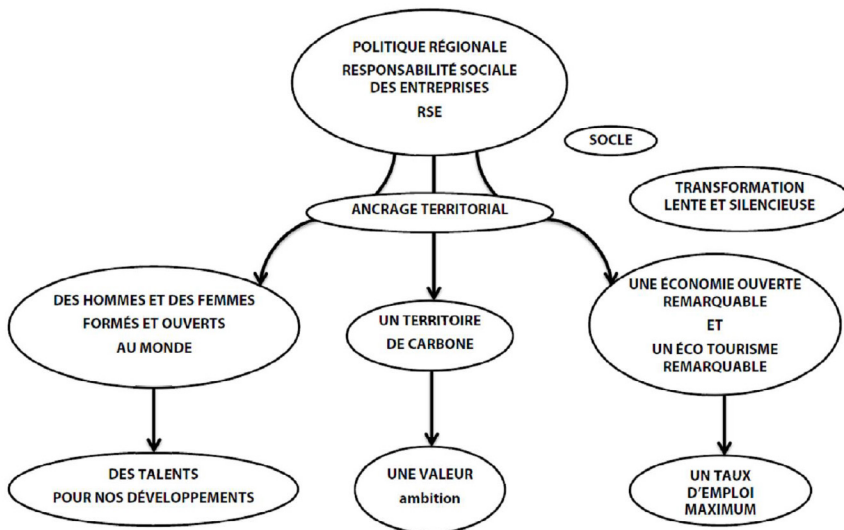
POLITIQUE RÉGIONALE
RESPONSABILITÉ SOCIALE DES ENTREPRISES
RSE

SOCLE

TRANSFORMATION LENTE ET SILENCIEUSE

ANCRAGE TERRITORIAL

DES HOMMES ET DES FEMMES FORMÉS ET OUVERTS AU MONDE

UN TERRITOIRE DE CARBONE

UNE ÉCONOMIE OUVERTE REMARQUABLE
ET
UN ÉCO TOURISME REMARQUABLE

DES TALENTS POUR NOS DÉVELOPPEMENTS

UNE VALEUR
ambition

UN TAUX D'EMPLOI MAXIMUM